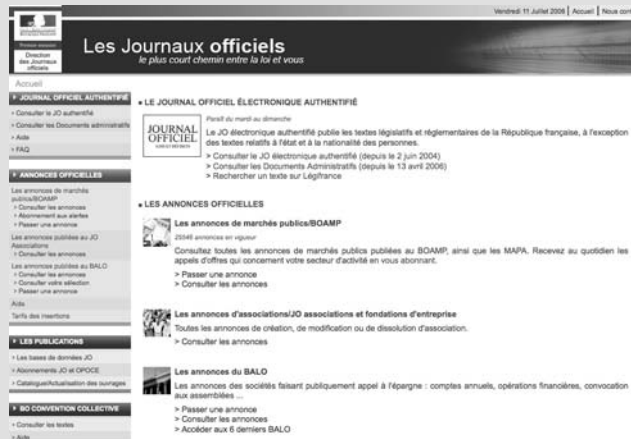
Vendredi 11 Juillet 2008 | Accueil | Nous cont

Premier ministre
Direction des Journaux officiels

Les Journaux officiels
le plus court chemin entre la loi et vous

Accueil

JOURNAL OFFICIEL AUTHENTIFIÉ
> Consulter le JO authentifié
> Consulter les Documents administratifs
> Aide
> FAQ

ANNONCES OFFICIELLES
Les annonces de marchés publics/BOAMP
> Consulter les annonces
> Abonnement aux alertes
> Passer une annonce
Les annonces publiées au JO Associations
> Consulter les annonces
Les annonces publiées au BALO
> Consulter les annonces
> Consulter votre sélection
> Passer une annonce
Aide
Tarifs des insertions

LES PUBLICATIONS
> Les bases de données JO
> Abonnements JO et OPOCE
> Catalogue/Actualisation des ouvrages

BO CONVENTION COLLECTIVE
> Consulter les textes
> Aide

LE JOURNAL OFFICIEL ÉLECTRONIQUE AUTHENTIFIÉ

JOURNAL OFFICIEL

Paraît du mardi au dimanche

Le JO électronique authentifié publie les textes législatifs et réglementaires de la République française, à l'exception des textes relatifs à l'état et à la nationalité des personnes.
> Consulter le JO électronique authentifié (depuis le 2 juin 2004)
> Consulter les Documents Administratifs (depuis le 13 avril 2006)
> Rechercher un texte sur Légifrance

LES ANNONCES OFFICIELLES

Les annonces de marchés publics/BOAMP
25546 annonces en vigueur
Consultez toutes les annonces de marchés publics publiées au BOAMP, ainsi que les MAPA. Recevez au quotidien les appels d'offres qui concernent votre secteur d'activité en vous abonnant.
> Passer une annonce
> Consulter les annonces

Les annonces d'associations/JO associations et fondations d'entreprise
Toutes les annonces de création, de modification ou de dissolution d'association.
> Consulter les annonces

Les annonces du BALO
Les annonces des sociétés faisant publiquement appel à l'épargne : comptes annuels, opérations financières, convocation aux assemblées ...
> Passer une annonce
> Consulter les annonces
> Accéder aux 6 derniers BALO